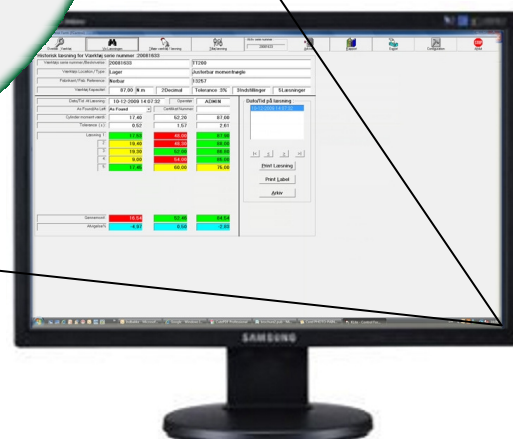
Teknisk lasning for Værktøj serie nummer 20081633

| Værktøj serie nummer/Barcode | 20081633 | | TT200 |
|---|---|---|---|
| Værktøj Location / Type | Lager | | Justerbar momentnøgle |
| Fabrikant / Fab. Reference | Norbar | | 13267 |
| Værktøj Kapacitet | 67.00 N.m | 2Decimal | Tolerance 3% | 3Indstillinger | 5Læsninger |

| Dato/Tid af Læsning | 10-12-2008 14:07:32 | Operatør | ADMIN |
|---|---|---|---|
| Cylinder moment værdi | 17.40 | 52.20 | 67.00 |
| Tolerance (+/-) | 0.52 | 1.57 | 2.01 |
| Læsning 1 | 17.60 | 48.00 | 67.00 |
| 2 | 18.40 | 46.00 | 68.00 |
| 3 | 19.00 | 52.00 | 66.00 |
| 4 | 9.00 | 54.00 | 69.00 |
| 5 | 17.40 | 60.00 | 70.00 |
| Gennemsnit | 16.54 | 52.00 | 64.64 |
| Afvigelse% | -4.97 | 0.50 | -2.03 |

Dato/Tid på læsning
10-12-2008 14:07:32

Print Læsning
Print Label
Arkiv

SAMSUNG